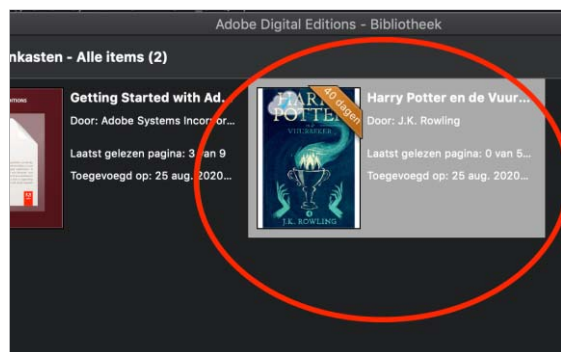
Adobe Digital Editions - Bibliotheek

nkasten - Alle items (2)

Getting Started with Ad..
Door: Adobe Systems Incor...
Laatst gelezen pagina: 3 van 9
Toegevoegd op: 25 aug. 2020...

HARRY POTTER
VUURBEKER
J.K. ROWLING
40 dagen

Harry Potter en de Vuur...
Door: J.K. Rowling
Laatst gelezen pagina: 0 van 5...
Toegevoegd op: 25 aug. 2020...